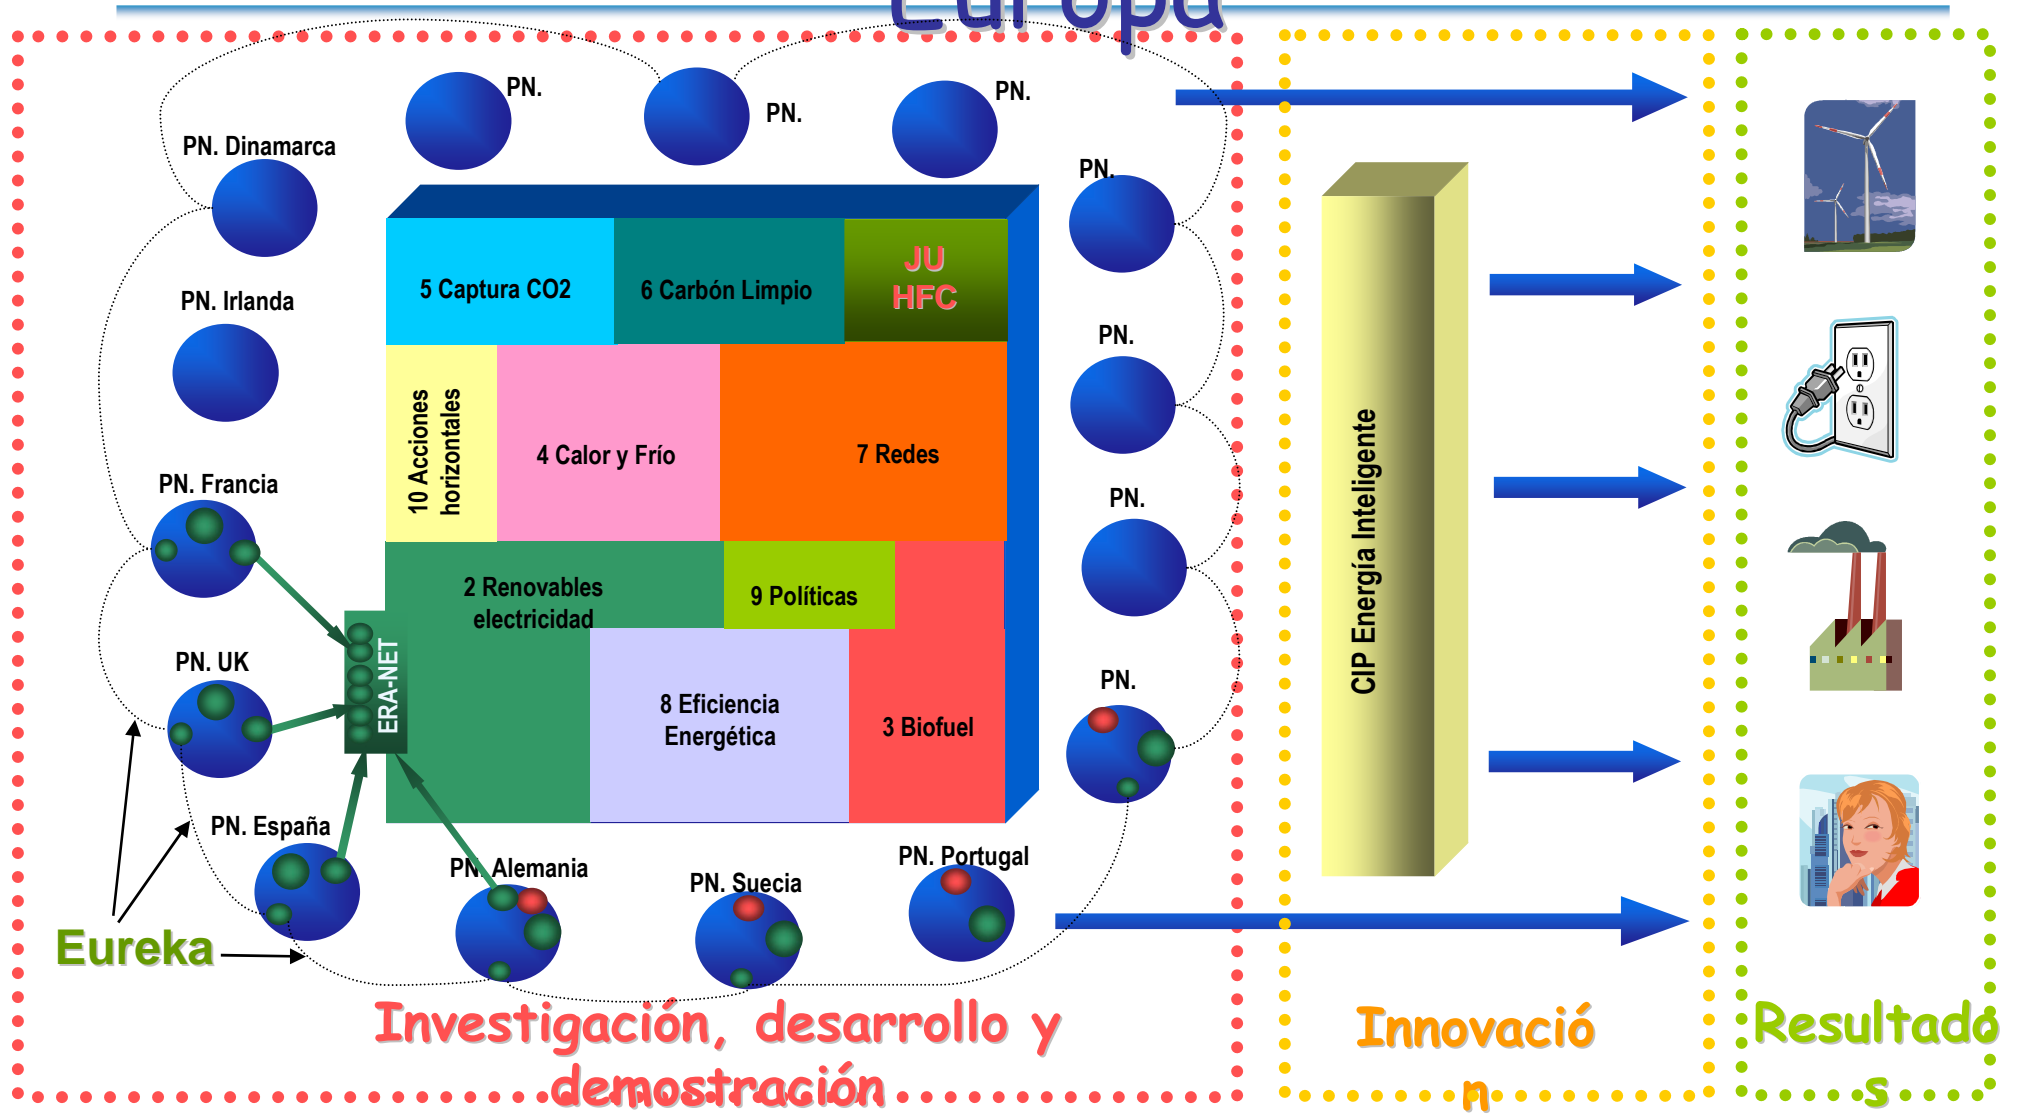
Europa

PN. Dinamarca

PN.

PN.

PN.

PN.

PN. Irlanda

PN.

PN. Francia

PN.

PN. UK

PN.

PN. España

PN. Alemania

PN. Suecia

PN. Portugal

Eureka

ERA-NET

5 Captura CO2

6 Carbón Limpio

JU HFC

10 Acciones horizontales

4 Calor y Frío

7 Redes

2 Renovables electricidad

9 Políticas

8 Eficiencia Energética

3 Biofuel

CIP Energía Inteligente

Investigación, desarrollo y demostración

Innovación

Resultados